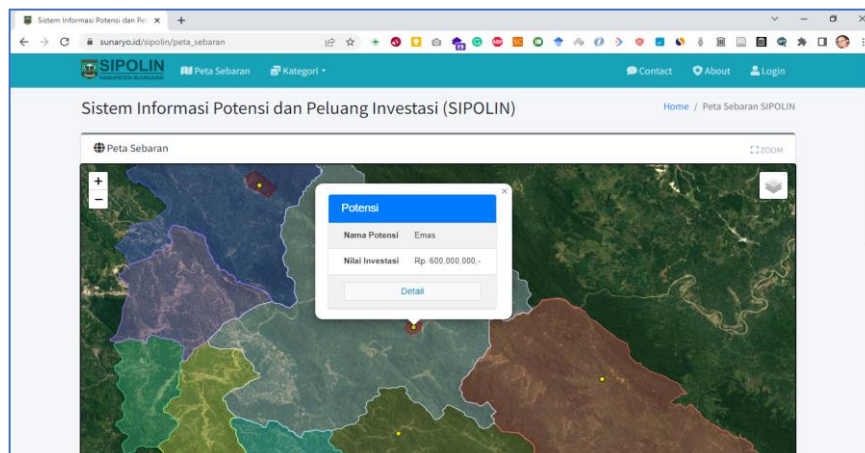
Sistem Informasi Potensi dan Pe ×

sunaryo.id/sipolin/peta_sebaran

SIPOLIN
KABUPATEN BUNGO

Peta Sebaran

Kategori

Contact

About

Login

Sistem Informasi Potensi dan Peluang Investasi (SIPOLIN)

Home / Peta Sebaran SIPOLIN

Peta Sebaran

ZOOM

+

−

Potensi

| Nama Potensi | Emas |
|---|---|
| Nilai Investasi | Rp. 600,000,000,- |

Detail